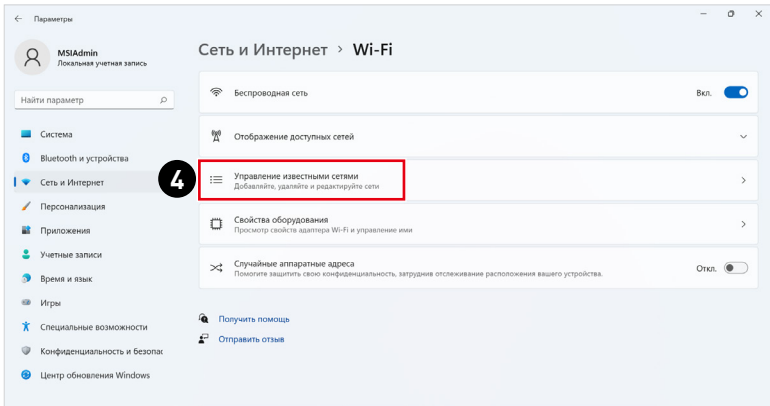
Параметры

MSIAdmin
Локальная учетная запись

Найти параметр

Система
Bluetooth и устройства
Сеть и Интернет
Персонализация
Приложения
Учетные записи
Время и язык
Игры
Специальные возможности
Конфиденциальность и безопас
Центр обновления Windows

Сеть и Интернет > Wi-Fi

Беспроводная сеть
Вкл.

Отображение доступных сетей

4

Управление известными сетями
Добавляйте, удаляйте и редактируйте сети

Свойства оборудования
Просмотр свойств адаптера Wi-Fi и управление ими

Случайные аппаратные адреса
Помогите защитить свою конфиденциальность, затруднив отслеживание расположения вашего устройства.
Откл.

Получить помощь
Отправить отзыв